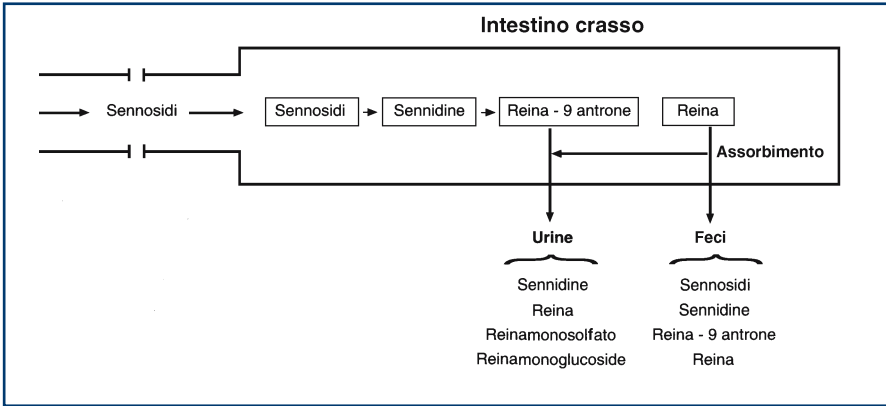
Intestino crasso

Sennosidi

Sennosidi

Sennidine

Reina - 9 antrone

Reina

Assorbimento

Urine

Sennidine
Reina
Reinamonosolfato
Reinamonoglucoside

Feci

Sennosidi
Sennidine
Reina - 9 antrone
Reina